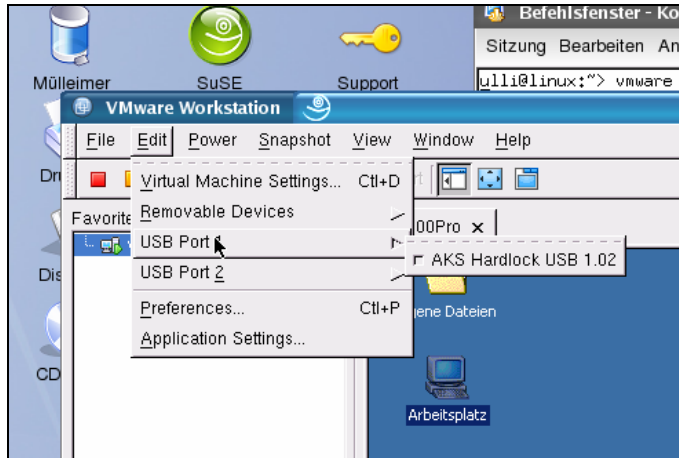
Mülleimer
SuSE
Support
Befehlsfenster - Ko
Sitzung Bearbeiten An
ulli@linux:~> vmware
VMware Workstation
File Edit Power Snapshot View Window Help
Dr
Favorite
Dis
CD
Virtual Machine Settings... Ctrl+D
Removable Devices
USB Port 1
USB Port 2
Preferences... Ctrl+P
Application Settings...
00Pro ×
AKS Hardlock USB 1.02
ene Dateien
Arbeitsplatz